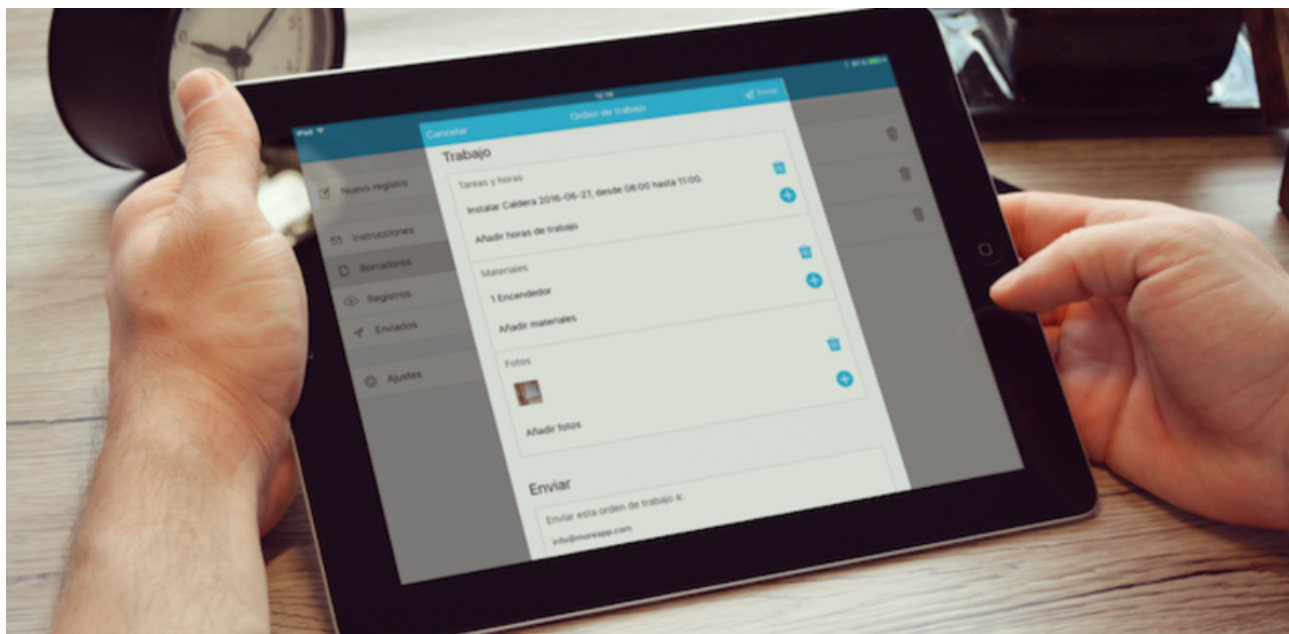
iPad
12:16
Cancelar
Orden de trabajo
Enviar

Nuevo registro
Instrucciones
Borradores
Registros
Enviados
Ajustes

Trabajo
Tareas y horas
Instalar Caldera 2016-06-27, desde 08:00 hasta 11:00.
Añadir horas de trabajo
Materiales
1 Encendedor
Añadir materiales
Fotos
Añadir fotos

Enviar
Enviar esta orden de trabajo a:
info@moreapp.com